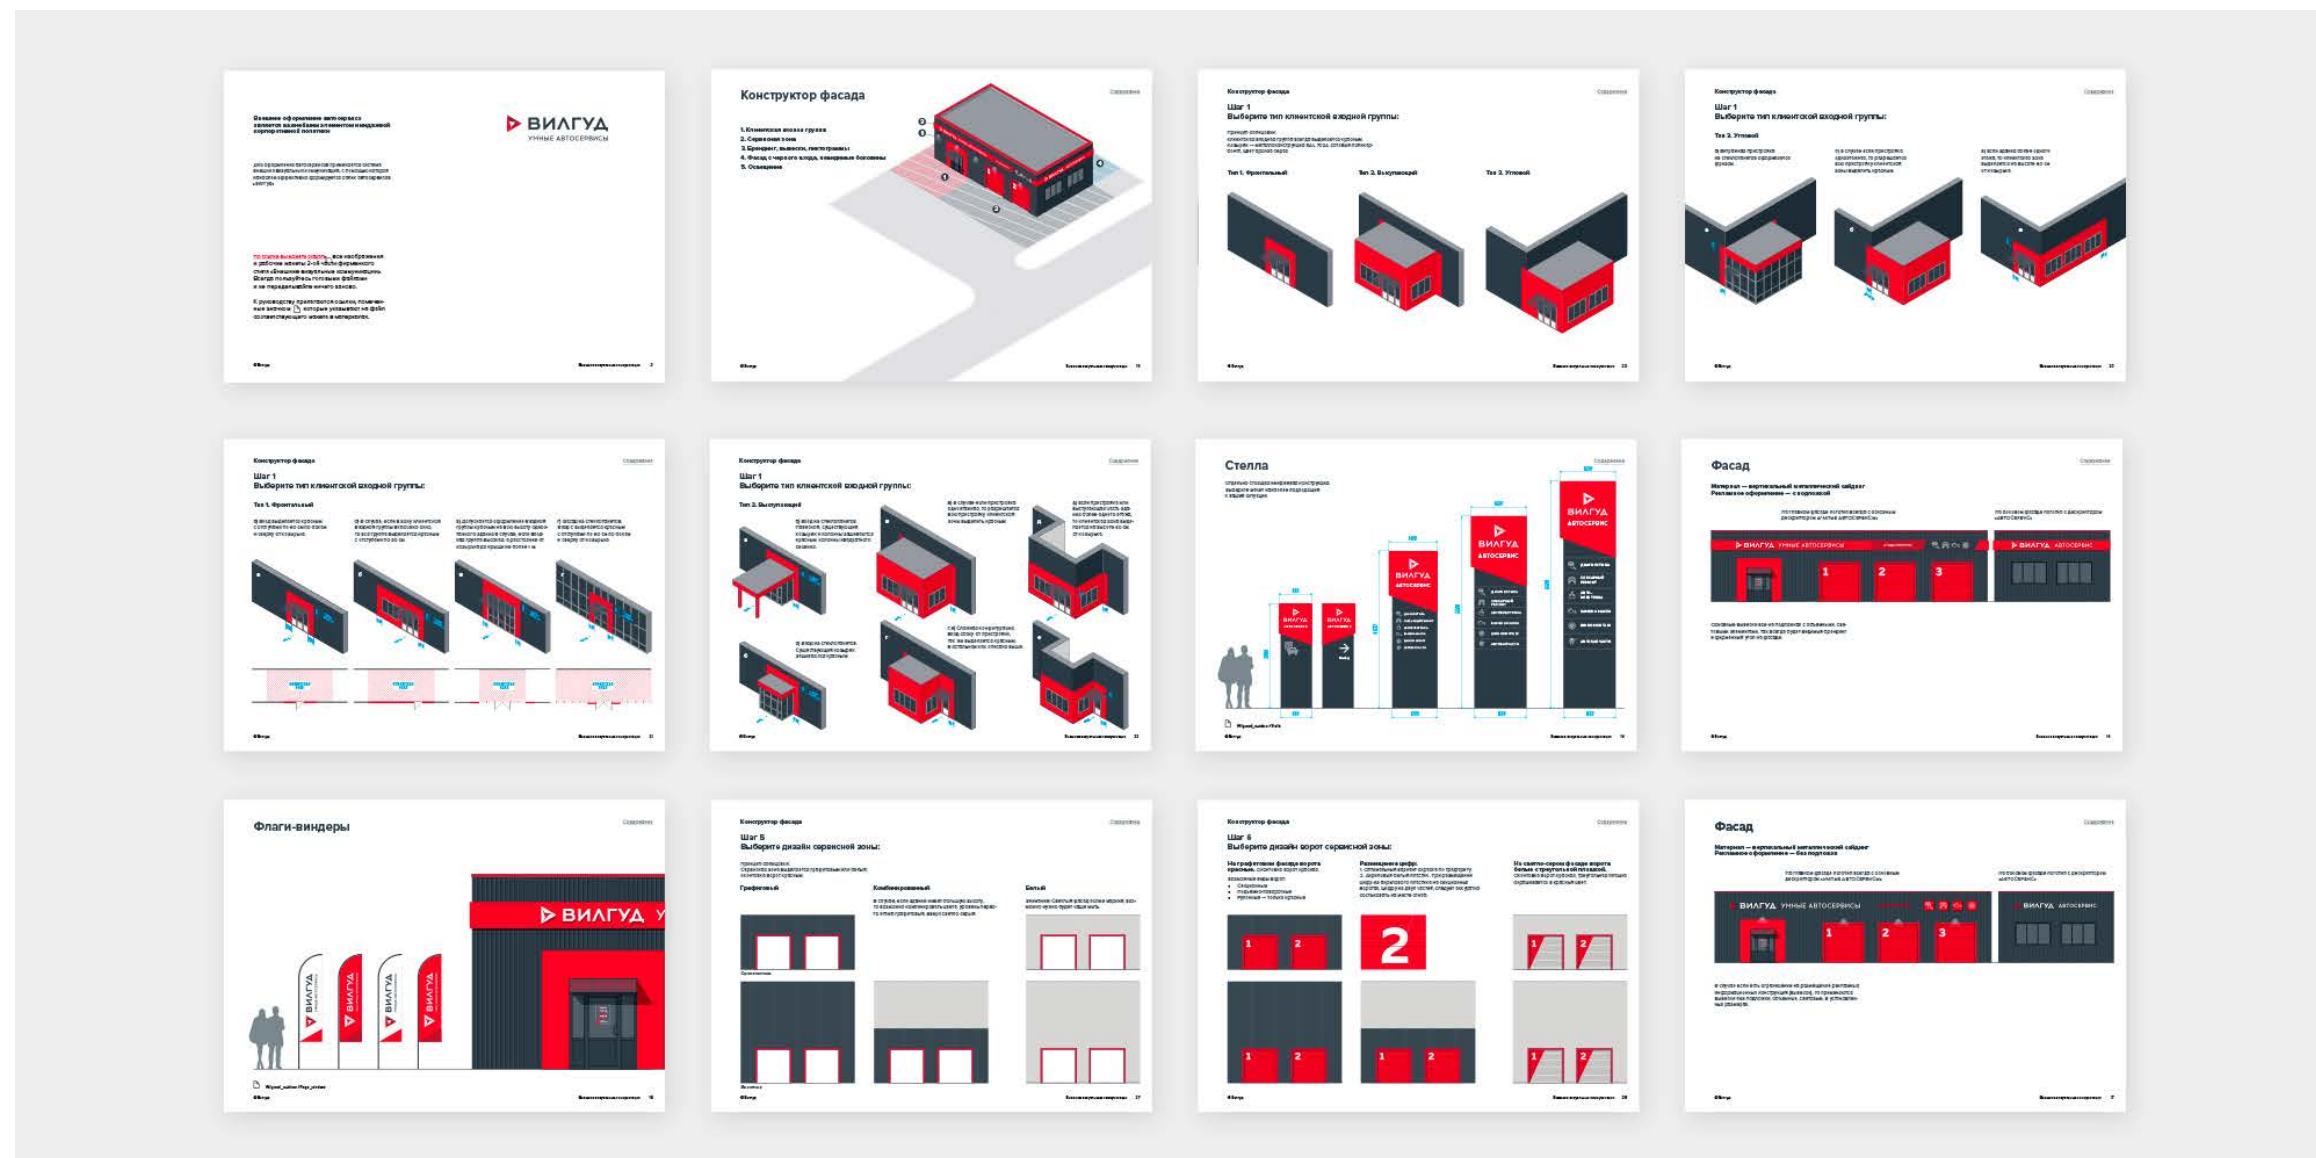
ВИЛГУД
УМНЫЕ АВТОСЕРВИСЫ

Конструктор фасада

1. Клиентская входная группа
2. Сервисная зона
3. Брендинг, вывески, пиктограммы
4. Фасад с черного входа, невидимые боковины
5. Освещение

Конструктор фасада
Шаг 1
Выберите тип клиентской входной группы:

Тип 1. Фронтальный
Тип 2. Выступающий
Тип 3. Угловой

Конструктор фасада
Шаг 1
Выберите тип клиентской входной группы:
Тип 3. Угловой

Конструктор фасада
Шаг 1
Выберите тип клиентской входной группы:
Тип 1. Фронтальный

Конструктор фасада
Шаг 1
Выберите тип клиентской входной группы:
Тип 2. Выступающий

Стелла

ВИЛГУД
АВТОСЕРВИС

Фасад
Материал — вертикальный металлический сайдинг
Рекламное оформление — с подсветкой

ВИЛГУД УМНЫЕ АВТОСЕРВИСЫ
ВИЛГУД АВТОСЕРВИС
1
2
3

Флаги-виндеры

ВИЛГУД

Конструктор фасада
Шаг 5
Выберите дизайн сервисной зоны:
Графитовый
Комбинированный
Белый

Конструктор фасада
Шаг 6
Выберите дизайн ворот сервисной зоны:
1
2

Фасад
Материал — вертикальный металлический сайдинг
Рекламное оформление — без подсветки

ВИЛГУД УМНЫЕ АВТОСЕРВИСЫ
ВИЛГУД АВТОСЕРВИС
1
2
3